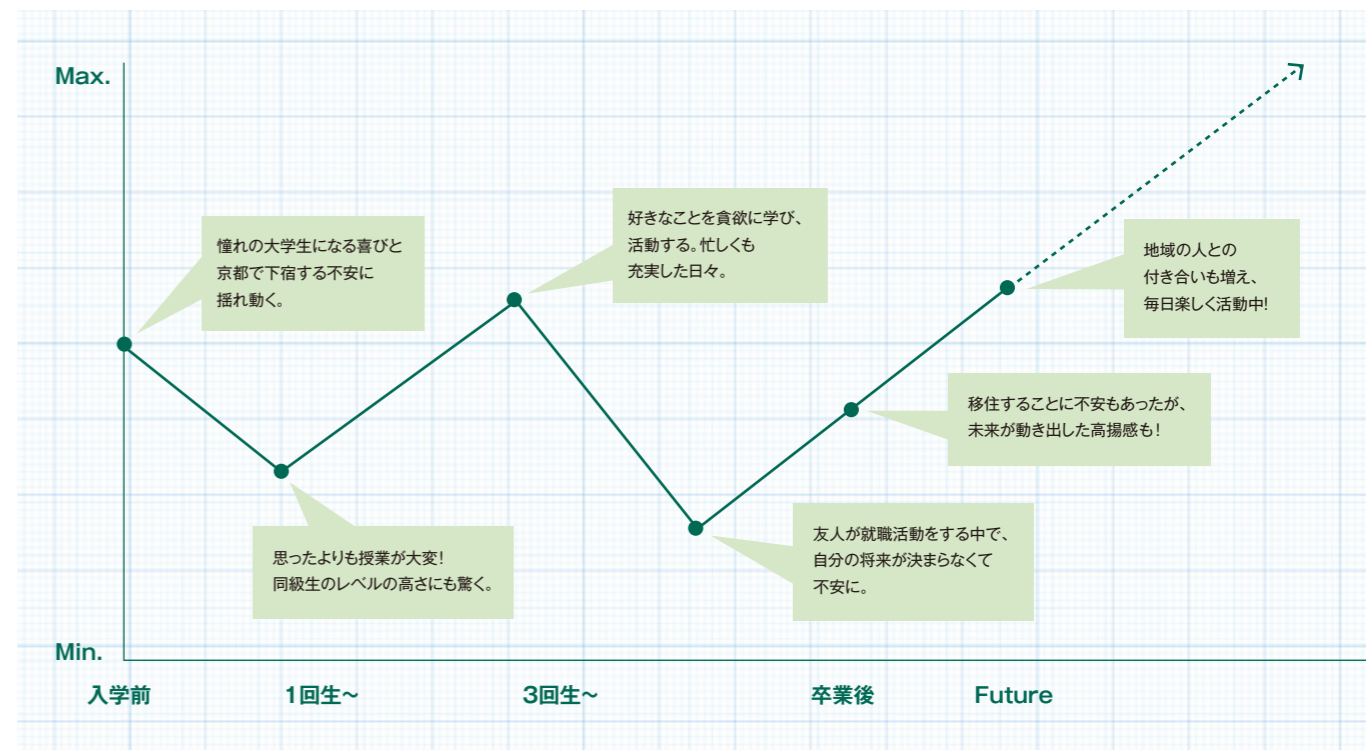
Max.

Min.

憧れの大学生になる喜びと京都で下宿する不安に揺れ動く。

思ったよりも授業が大変！同級生のレベルの高さにも驚く。

好きなことを貪欲に学び、活動する。忙しくも充実した日々。

友人が就職活動をする中で、自分の将来が決まらなくて不安に。

移住することに不安もあったが、未来が動き出した高揚感も！

地域の人との付き合いも増え、毎日楽しく活動中!

入学前

1回生~

3回生~

卒業後

Future